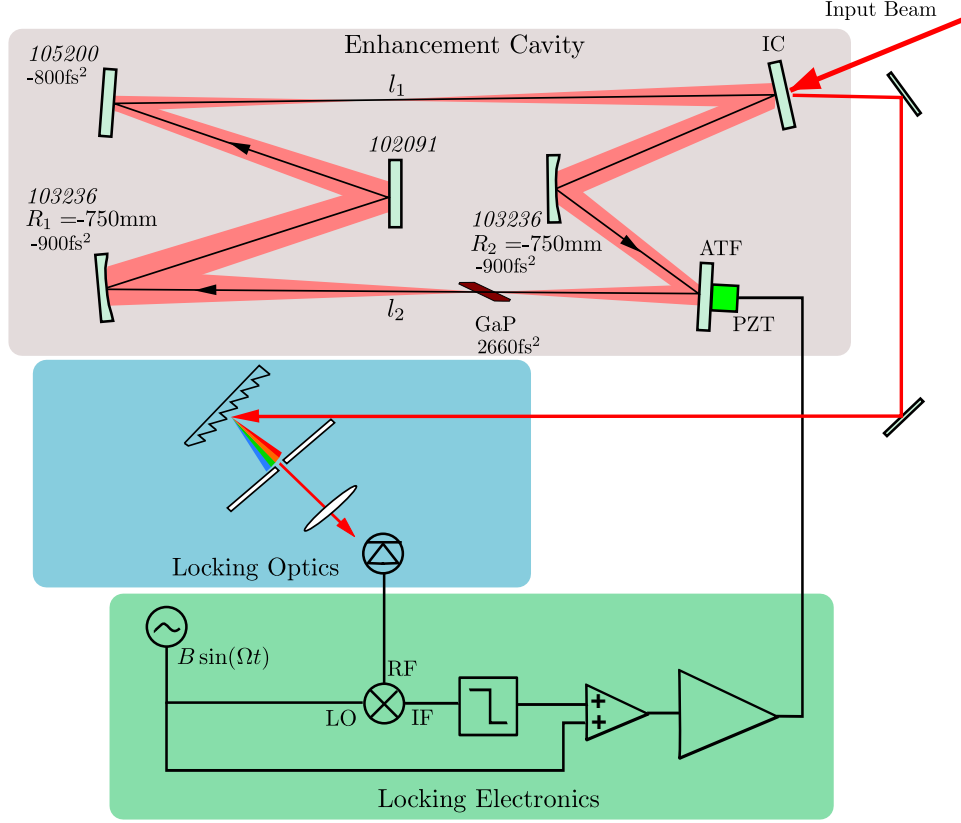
Input Beam

Enhancement Cavity

IC

105200
-800fs$^2$

$l_1$

102091

103236
$R_1$ =-750mm
-900fs$^2$

103236
$R_2$ =-750mm
-900fs$^2$

ATF

$l_2$

GaP
2660fs$^2$

PZT

Locking Optics

$B\sin(\Omega t)$

RF

LO

IF

Locking Electronics